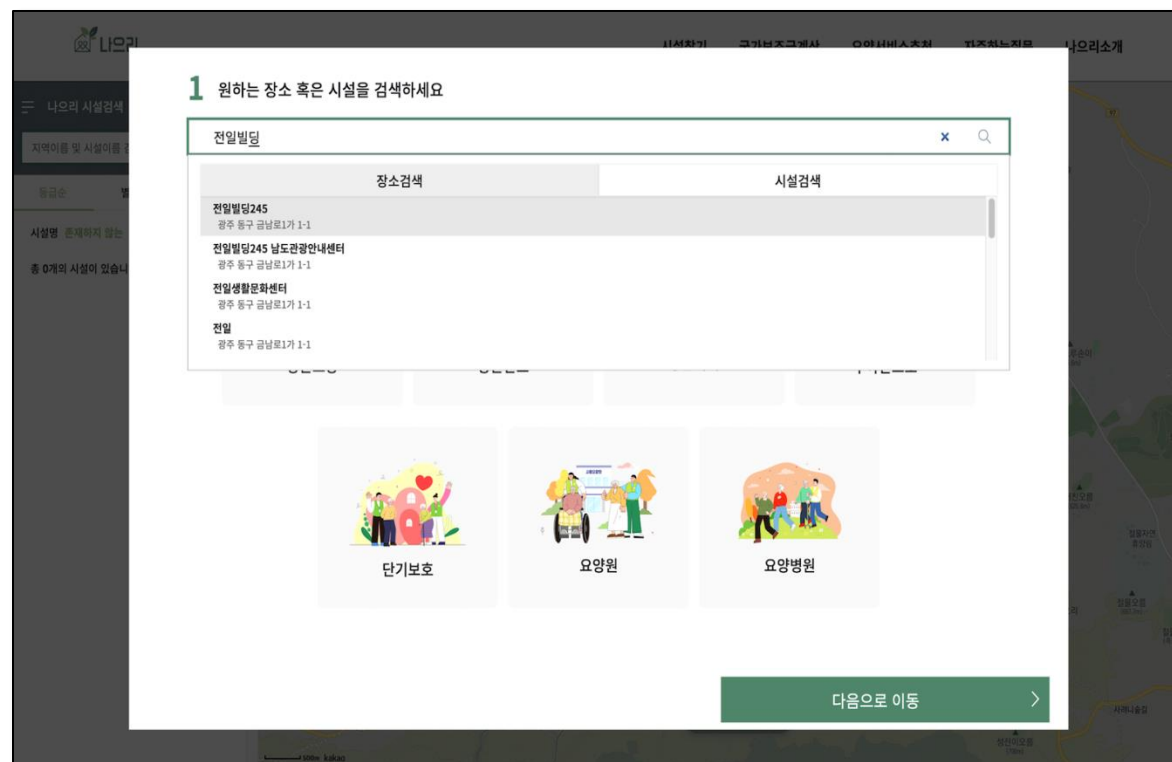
나으리

시설찾기 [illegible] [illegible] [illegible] 나으리소개

나으리 시설검색

지역이름 및 시설이름 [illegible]

등급순

시설명 존재하지 않는

총 0개의 시설이 있습니다

1 원하는 장소 혹은 시설을 검색하세요

전일빌딩

×

| 장소검색 | 시설검색 |
|---|---|

전일빌딩245
광주 동구 금남로1가 1-1

전일빌딩245 남도관광안내센터
광주 동구 금남로1가 1-1

전일생활문화센터
광주 동구 금남로1가 1-1

전일
광주 동구 금남로1가 1-1

단기보호

요양원

요양병원

다음으로 이동 >

500m kakao